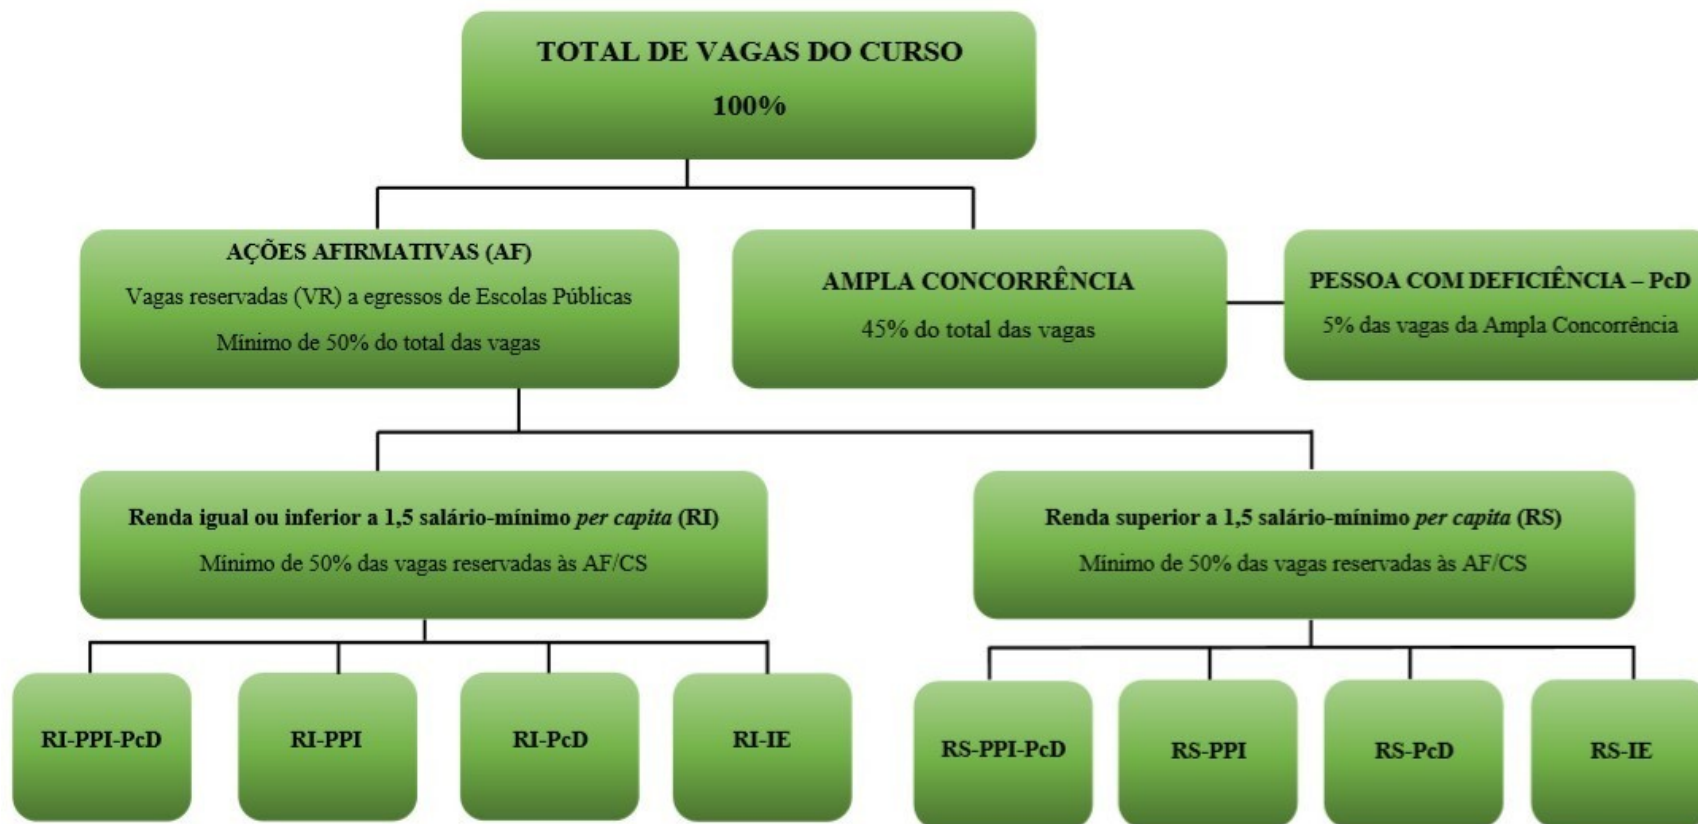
TOTAL DE VAGAS DO CURSO

100%

AÇÕES AFIRMATIVAS (AF)

Vagas reservadas (VR) a egressos de Escolas Públicas

Mínimo de 50% do total das vagas

AMPLA CONCORRÊNCIA

45% do total das vagas

PESSOA COM DEFICIÊNCIA – PcD

5% das vagas da Ampla Concorrência

Renda igual ou inferior a 1,5 salário-mínimo *per capita* (RI)

Mínimo de 50% das vagas reservadas às AF/CS

Renda superior a 1,5 salário-mínimo *per capita* (RS)

Mínimo de 50% das vagas reservadas às AF/CS

RI-PPI-PcD

RI-PPI

RI-PcD

RI-IE

RS-PPI-PcD

RS-PPI

RS-PcD

RS-IE